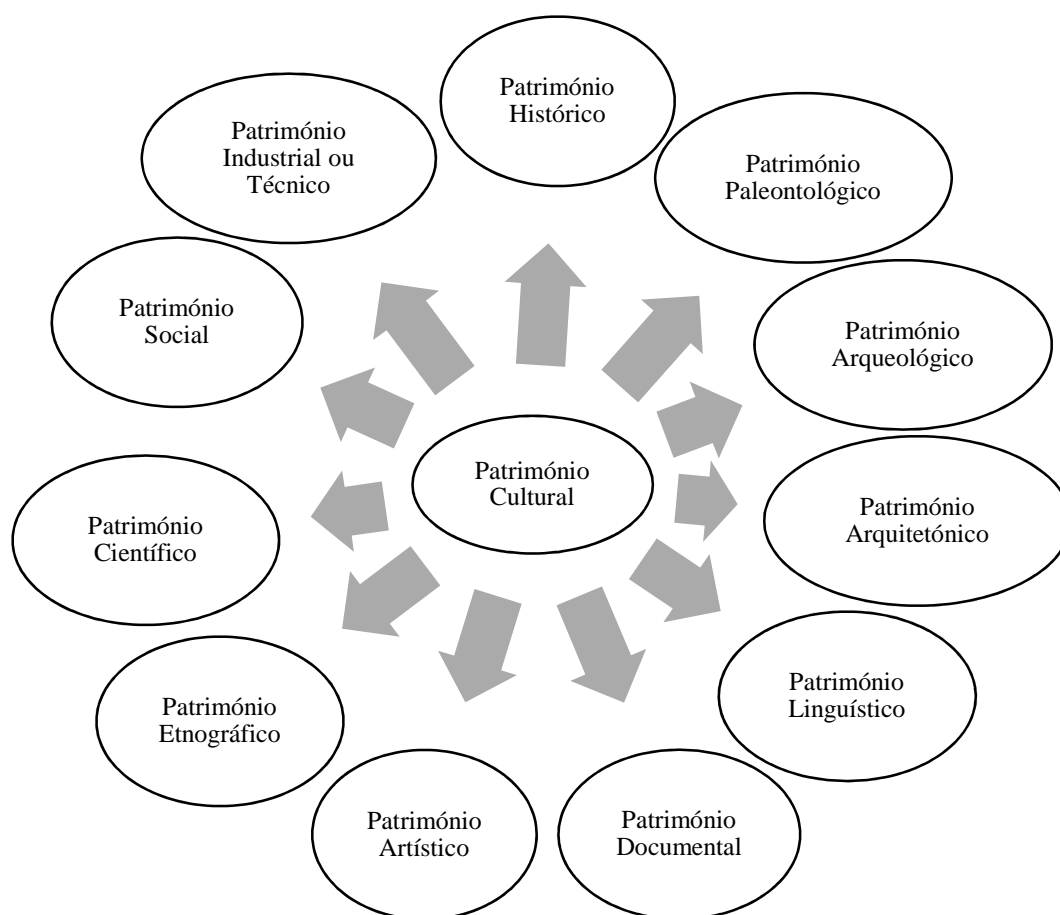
Património Histórico

Património Industrial ou Técnico

Património Paleontológico

Património Social

Património Arqueológico

Património Cultural

Património Científico

Património Arquitetónico

Património Linguístico

Património Etnográfico

Património Artístico

Património Documental